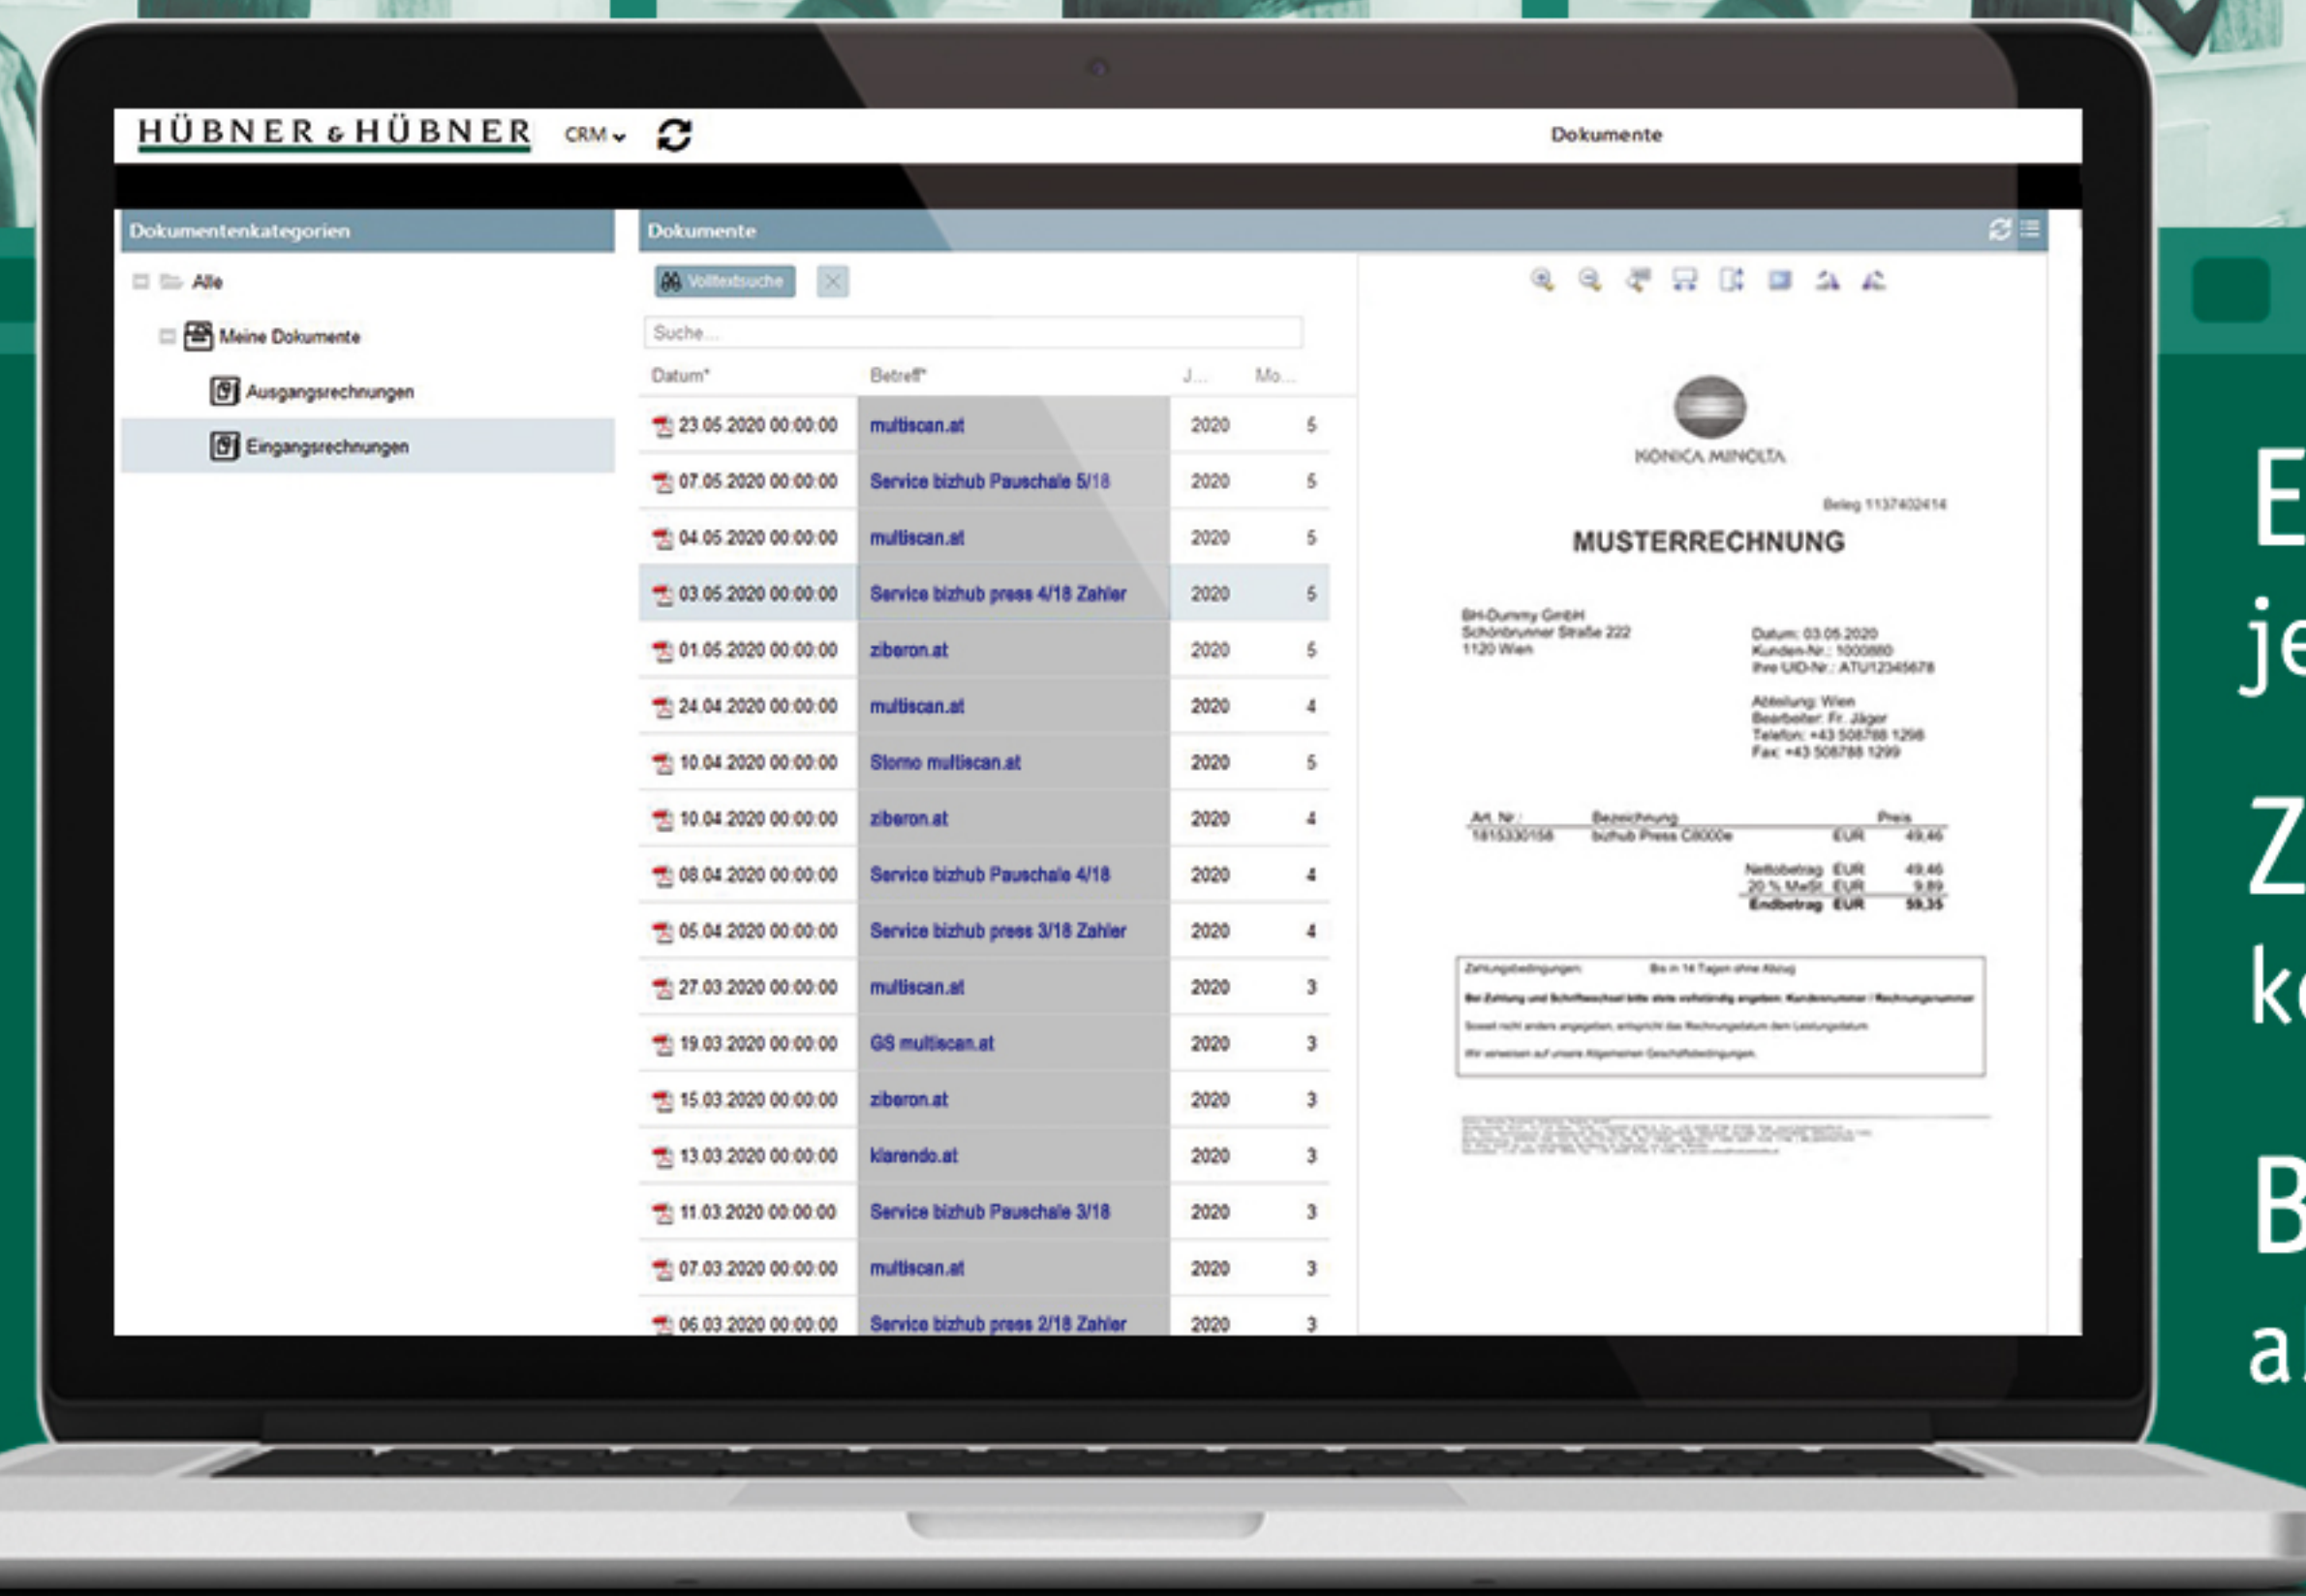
HÜBNER & HÜBNER CRM

Dokumente

Dokumentenkategorien

Alle

Meine Dokumente

Ausgangsrechnungen

Eingangsrechnungen

Dokumente

Volltextsuche

Suche...

| Datum* | Betreff* | J... | Mo... |
|---|---|---|---|
| 23.05.2020 00:00:00 | multiscan.at | 2020 | 5 |
| 07.05.2020 00:00:00 | Service bizhub Pauschale 5/18 | 2020 | 5 |
| 04.05.2020 00:00:00 | multiscan.at | 2020 | 5 |
| 03.05.2020 00:00:00 | Service bizhub press 4/18 Zahler | 2020 | 5 |
| 01.05.2020 00:00:00 | ziberon.at | 2020 | 5 |
| 24.04.2020 00:00:00 | multiscan.at | 2020 | 4 |
| 10.04.2020 00:00:00 | Storno multiscan.at | 2020 | 5 |
| 10.04.2020 00:00:00 | ziberon.at | 2020 | 4 |
| 08.04.2020 00:00:00 | Service bizhub Pauschale 4/18 | 2020 | 4 |
| 05.04.2020 00:00:00 | Service bizhub press 3/18 Zahler | 2020 | 4 |
| 27.03.2020 00:00:00 | multiscan.at | 2020 | 3 |
| 19.03.2020 00:00:00 | GS multiscan.at | 2020 | 3 |
| 15.03.2020 00:00:00 | ziberon.at | 2020 | 3 |
| 13.03.2020 00:00:00 | klarendo.at | 2020 | 3 |
| 11.03.2020 00:00:00 | Service bizhub Pauschale 3/18 | 2020 | 3 |
| 07.03.2020 00:00:00 | multiscan.at | 2020 | 3 |
| 06.03.2020 00:00:00 | Service bizhub press 2/18 Zahler | 2020 | 3 |

KONICA MINOLTA

Beleg 1137402414

MUSTERRECHNUNG

BH-Dummy GmbH
Schönbrunner Straße 222
1120 Wien

Datum: 03.05.2020
Kunden-Nr.: 1000880
Ihre UID-Nr.: ATU12345678

Abteilung: Wien
Bearbeiter: Fr. Jäger
Telefon: +43 508788 1298
Fax: +43 508788 1299

| Art. Nr. | Bezeichnung | | Preis |
|---|---|---|---|
| 1815330158 | bizhub Press C8000e | EUR | 49,46 |
| | Nettobetrag | EUR | 49,46 |
| | 20 % MwSt. | EUR | 9,89 |
| | Endbetrag | EUR | 59,35 |

Zahlungsbedingungen: Bis in 14 Tagen ohne Abzug
Bei Zahlung und Schriftwechsel bitte stets vollständig angeben: Kundennummer / Rechnungsnummer
Soweit nicht anders angegeben, entspricht das Rechnungsdatum dem Leistungsdatum
Wir verweisen auf unsere Allgemeinen Geschäftsbedingungen.

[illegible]

E
je
Z
ke
B
a